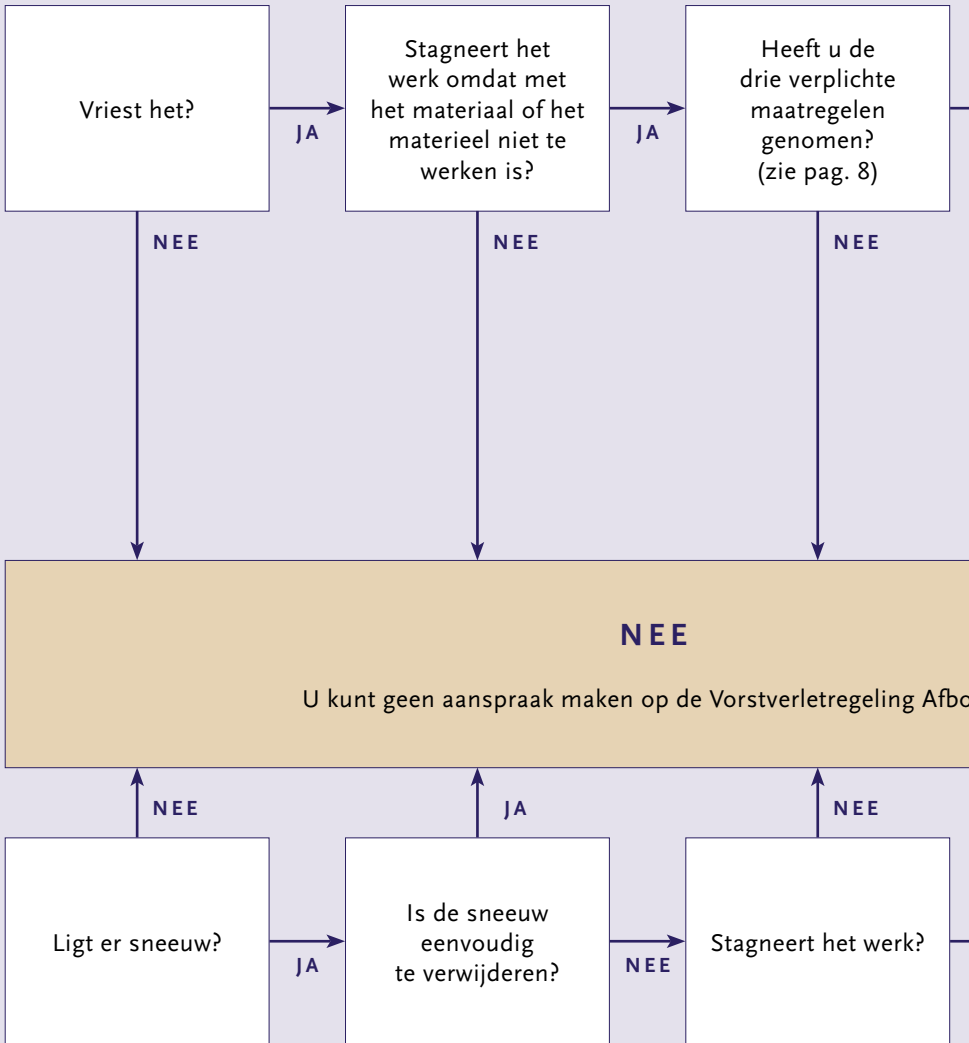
Vriest het?

JA

Stagneert het werk omdat met het materiaal of het materieel niet te werken is?

JA

Heeft u de drie verplichte maatregelen genomen? (zie pag. 8)

NEE

NEE

NEE

NEE

U kunt geen aanspraak maken op de Vorstverletregeling Afbo

NEE

JA

NEE

Ligt er sneeuw?

JA

Is de sneeuw eenvoudig te verwijderen?

NEE

Stagneert het werk?